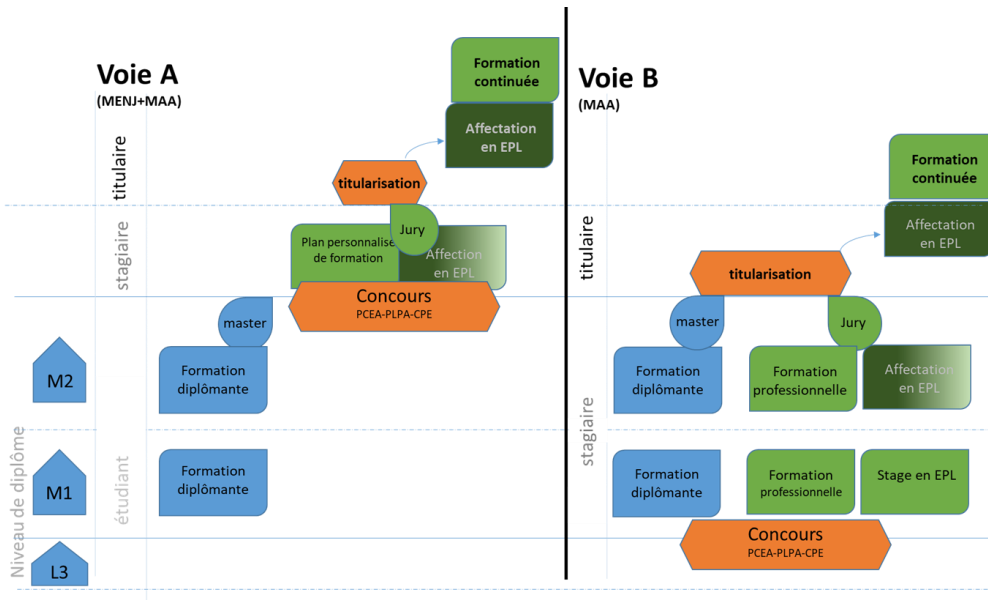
Voie A
(MENJ+MAA)

Formation continuée

Affectation en EPL

titulaire

titularisation

stagiaire

Jury

Plan personnalisé de formation

Affection en EPL

Concours
PCEA-PLPA-CPE

master

M2

Formation diplômante

Niveau de diplôme

M1

étudiant

Formation diplômante

L3

Voie B
(MAA)

Formation continuée

Affectation en EPL

titulaire

titularisation

master

Jury

Formation diplômante

Formation professionnelle

Affectation en EPL

stagiaire

Formation diplômante

Formation professionnelle

Stage en EPL

Concours
PCEA-PLPA-CPE